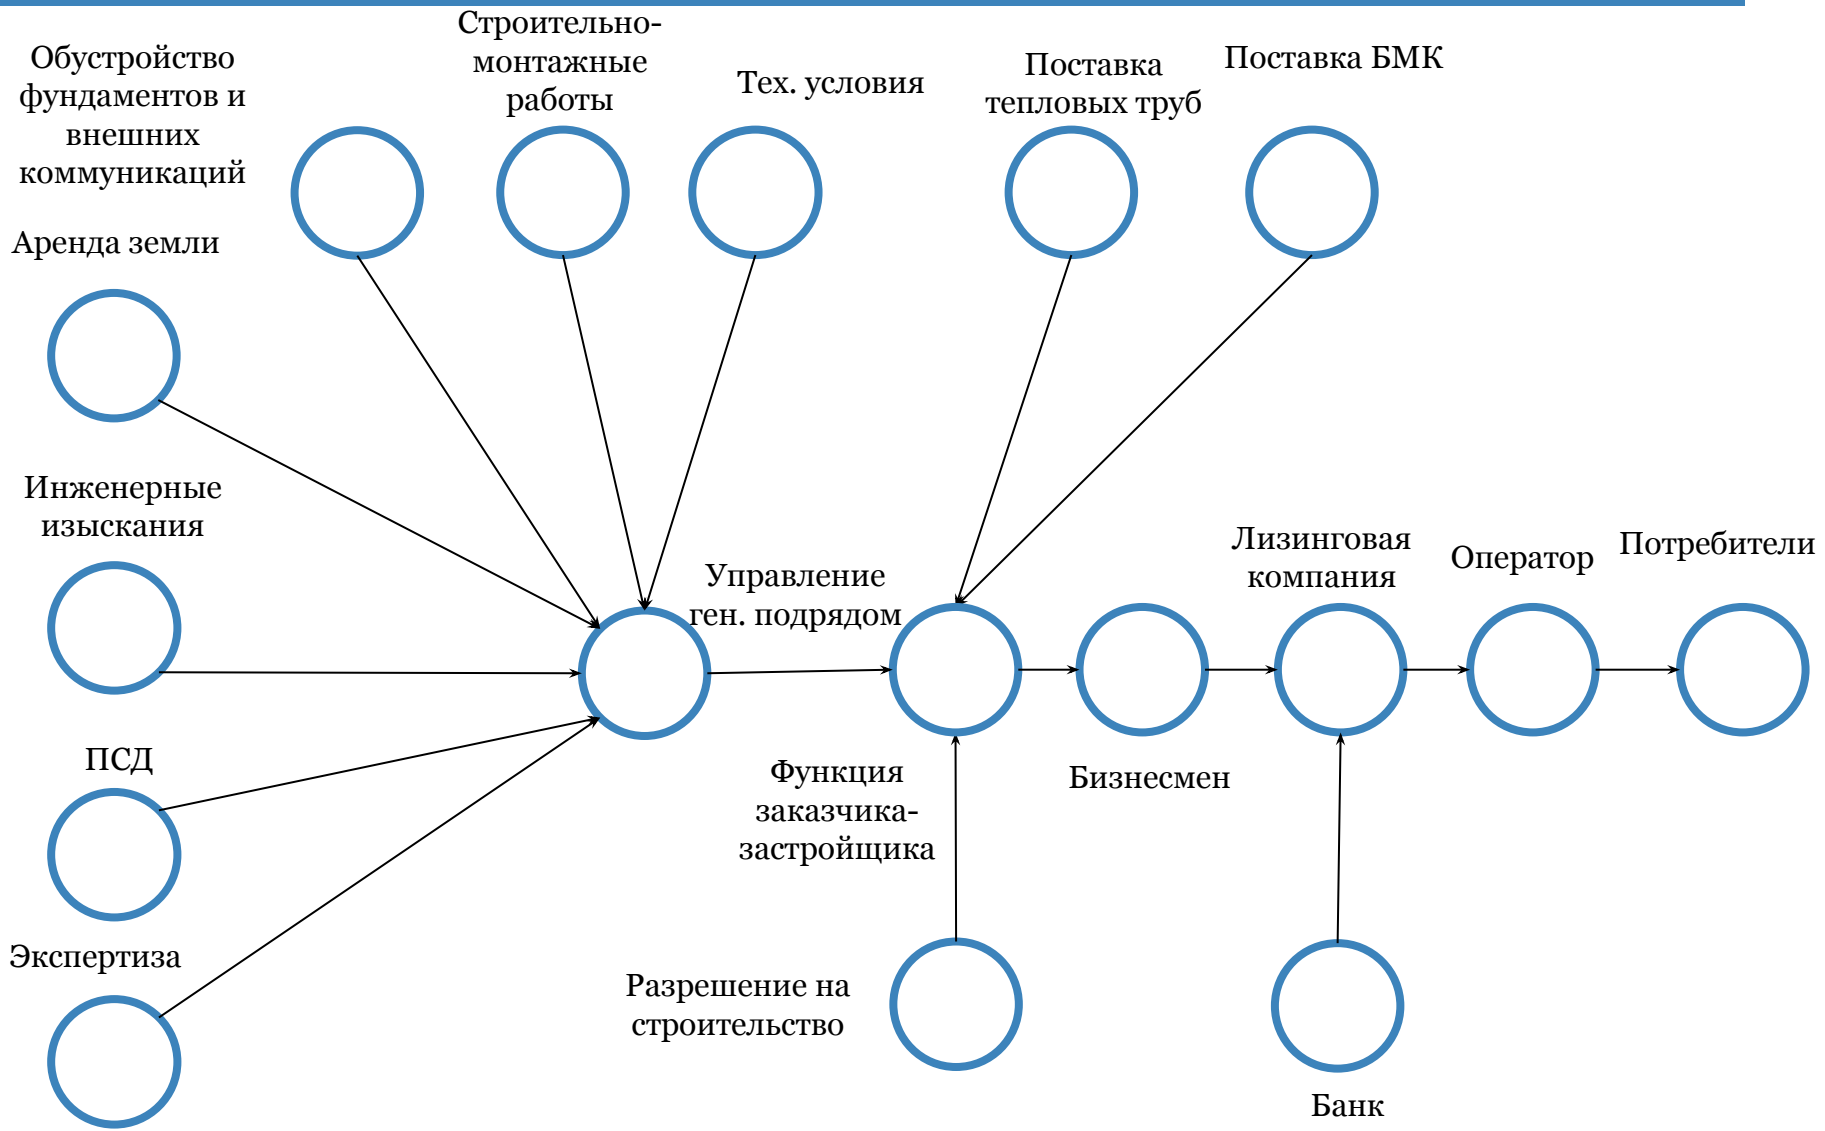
Обустройство фундаментов и внешних коммуникаций

Строительно-монтажные работы

Тех. условия

Поставка тепловых труб

Поставка БМК

Аренда земли

Инженерные изыскания

ПСД

Экспертиза

Управление ген. подрядом

Функция заказчика-застройщика

Бизнесмен

Лизинговая компания

Оператор

Потребители

Разрешение на строительство

Банк